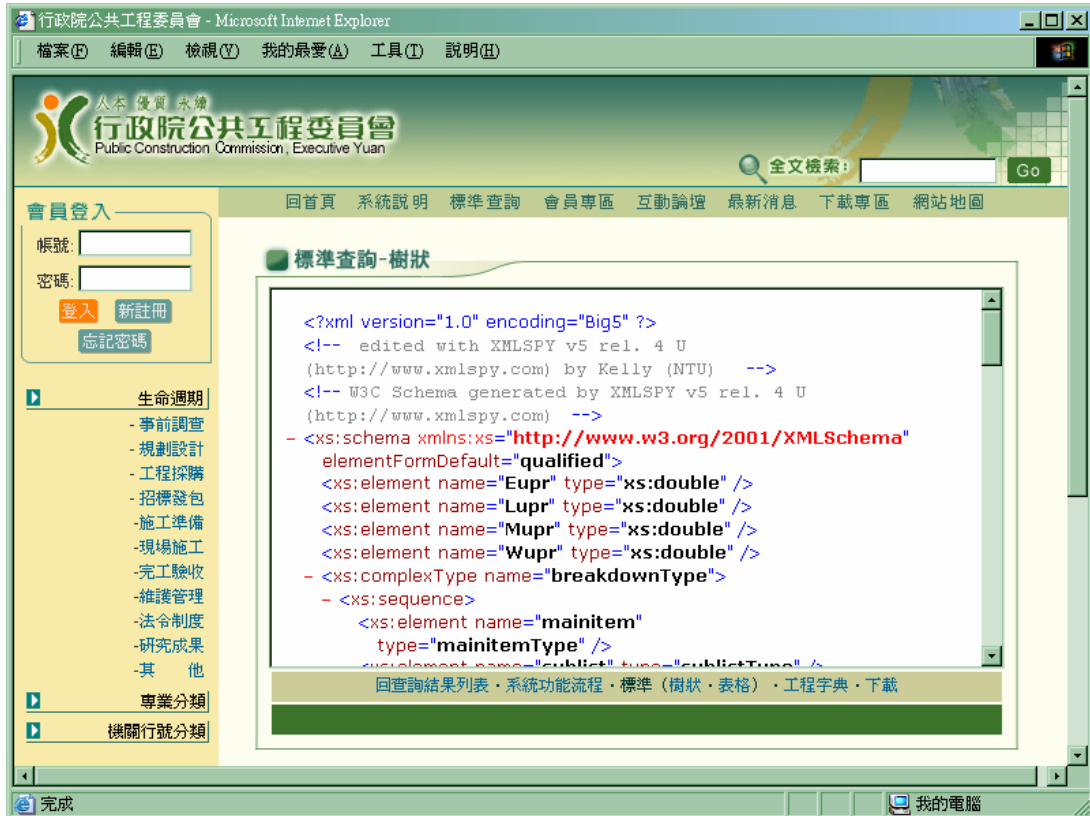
行政院公共工程委員會 - Microsoft Internet Explorer

檔案(F) 編輯(E) 檢視(V) 我的最愛(A) 工具(T) 說明(H)

人本 優質 永續
行政院公共工程委員會
Public Construction Commission, Executive Yuan

全文檢索: Go

會員登入
帳號:
密碼:
登入 新註冊
忘記密碼

回首頁 系統說明 標準查詢 會員專區 互動論壇 最新消息 下載專區 網站地圖

生命週期
- 事前調查
- 規劃設計
- 工程採購
- 招標發包
-施工準備
-現場施工
-完工驗收
-維護管理
-法令制度
-研究成果
-其 他
專業分類
機關行號分類

標準查詢-樹狀

<?xml version="1.0" encoding="Big5" ?>
<!-- edited with XMLSPY v5 rel. 4 U (http://www.xmlspy.com) by Kelly (NTU) -->
<!-- W3C Schema generated by XMLSPY v5 rel. 4 U (http://www.xmlspy.com) -->
- <xs:schema xmlns:xs="http://www.w3.org/2001/XMLSchema" elementFormDefault="qualified">
<xs:element name="Eupr" type="xs:double" />
<xs:element name="Lupr" type="xs:double" />
<xs:element name="Mupr" type="xs:double" />
<xs:element name="Wupr" type="xs:double" />
- <xs:complexType name="breakdownType">
- <xs:sequence>
<xs:element name="mainitem" type="mainitemType" />
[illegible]

回查詢結果列表 · 系統功能流程 · 標準(樹狀 · 表格) · 工程字典 · 下載

完成
我的電腦